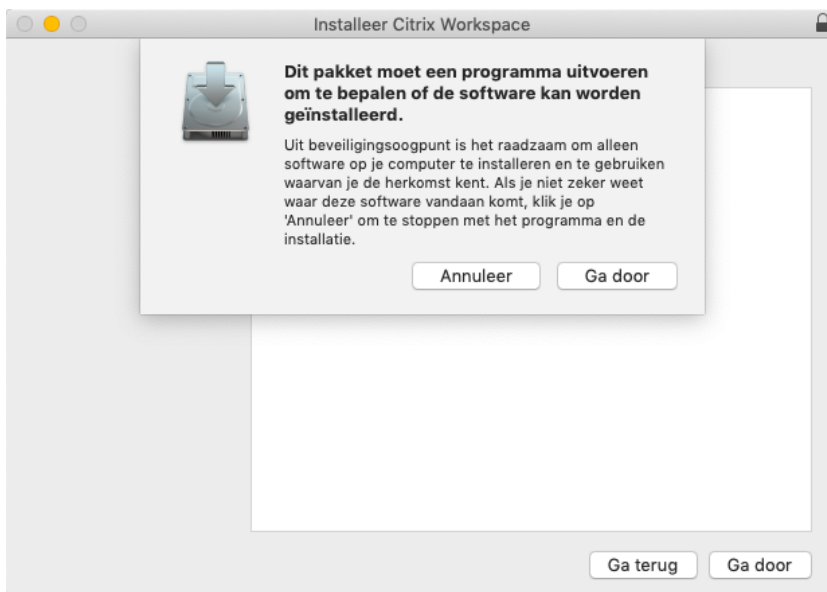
Installeer Citrix Workspace

Dit pakket moet een programma uitvoeren om te bepalen of de software kan worden geïnstalleerd.

Uit beveiligingsoogpunt is het raadzaam om alleen software op je computer te installeren en te gebruiken waarvan je de herkomst kent. Als je niet zeker weet waar deze software vandaan komt, klik je op 'Annuleer' om te stoppen met het programma en de installatie.

Annuleer

Ga door

Ga terug

Ga door